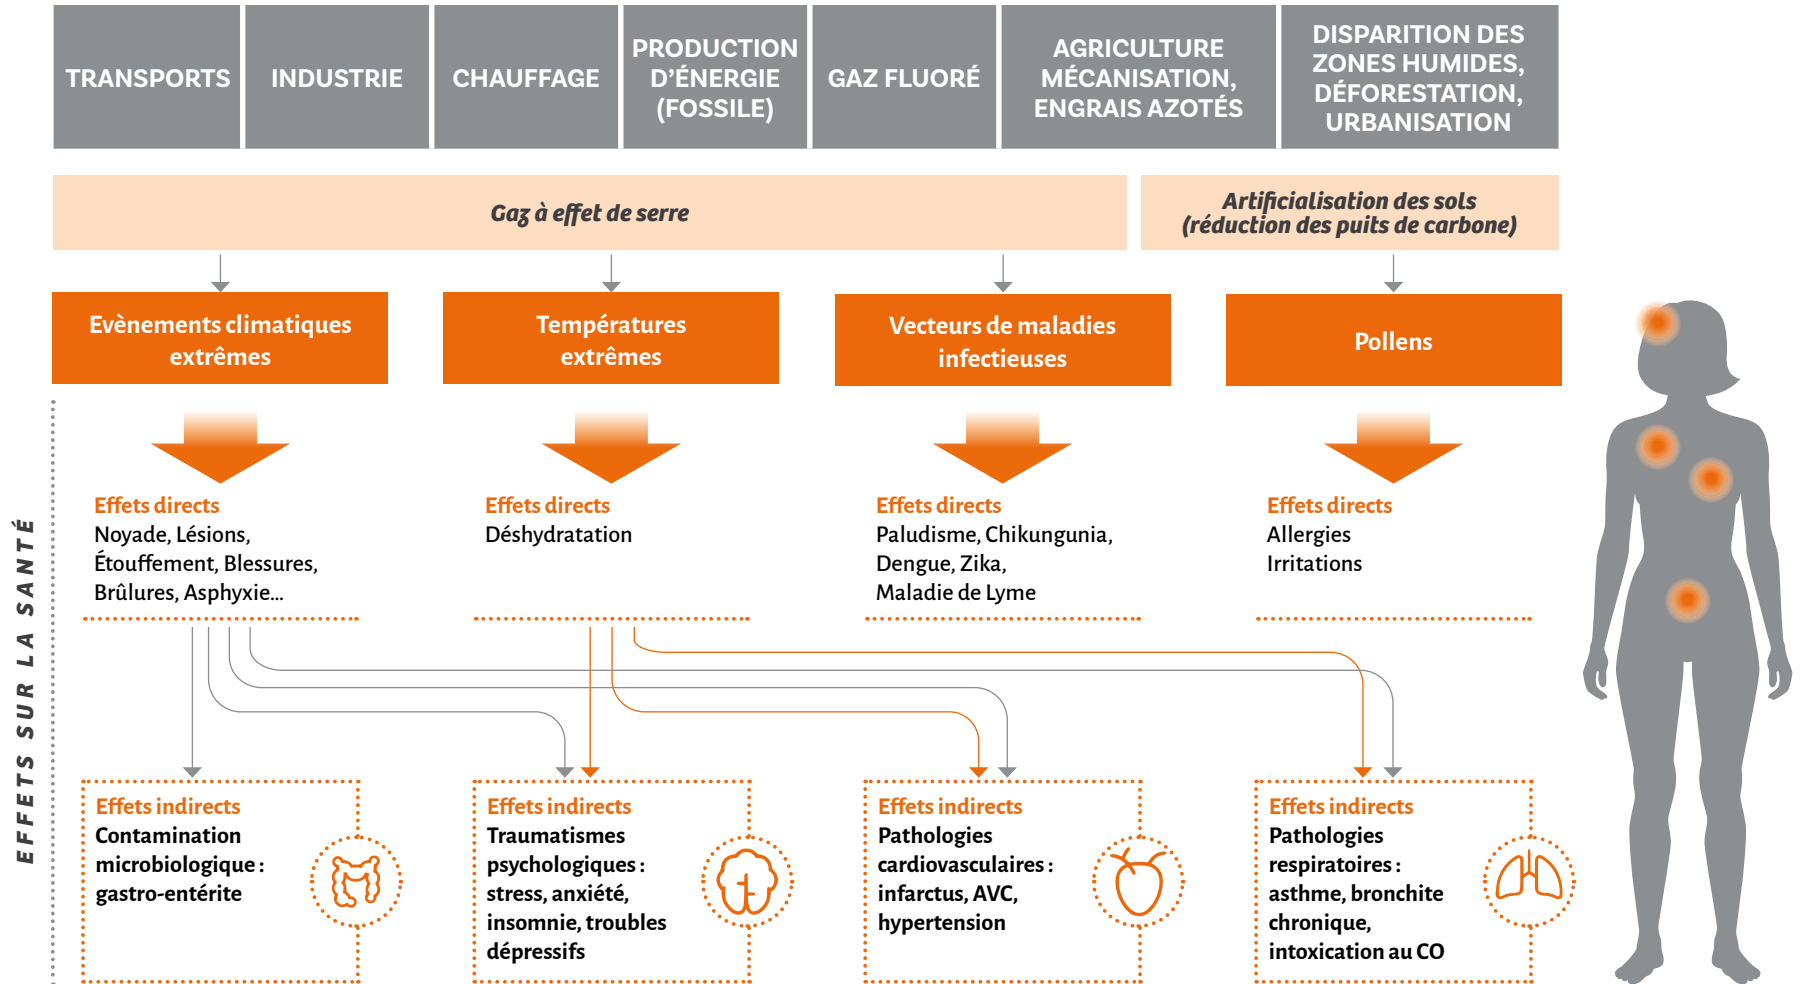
TRANSPORTS

INDUSTRIE

CHAUFFAGE

PRODUCTION D'ÉNERGIE (FOSSILE)

GAZ FLUORÉ

AGRICULTURE MÉCANISATION, ENGRAIS AZOTÉS

DISPARITION DES ZONES HUMIDES, DÉFORESTATION, URBANISATION

Gaz à effet de serre

Artificialisation des sols (réduction des puits de carbone)

Evènements climatiques extrêmes

Températures extrêmes

Vecteurs de maladies infectieuses

Pollens

EFFETS SUR LA SANTÉ

Effets directs
Noyade, Lésions, Étouffement, Blessures, Brûlures, Asphyxie...

Effets directs
Déshydratation

Effets directs
Paludisme, Chikungunia, Dengue, Zika, Maladie de Lyme

Effets directs
Allergies
Irritations

Effets indirects
Contamination microbiologique : gastro-entérite

Effets indirects
Traumatismes psychologiques : stress, anxiété, insomnie, troubles dépressifs

Effets indirects
Pathologies cardiovasculaires : infarctus, AVC, hypertension

Effets indirects
Pathologies respiratoires : asthme, bronchite chronique, intoxication au CO